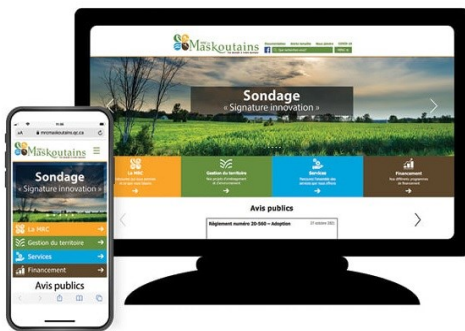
Les Maskoutains

Sondage
« Signature innovation »

La MRC

Gestion du territoire

Services

Financement

Avis publics

Règlement numéro 20-560 – Adoption

mrcmaskoutains.qc.ca

Les Maskoutains

Sondage
« Signature innovation »

La MRC

Gestion du territoire

Services

Financement

Avis publics